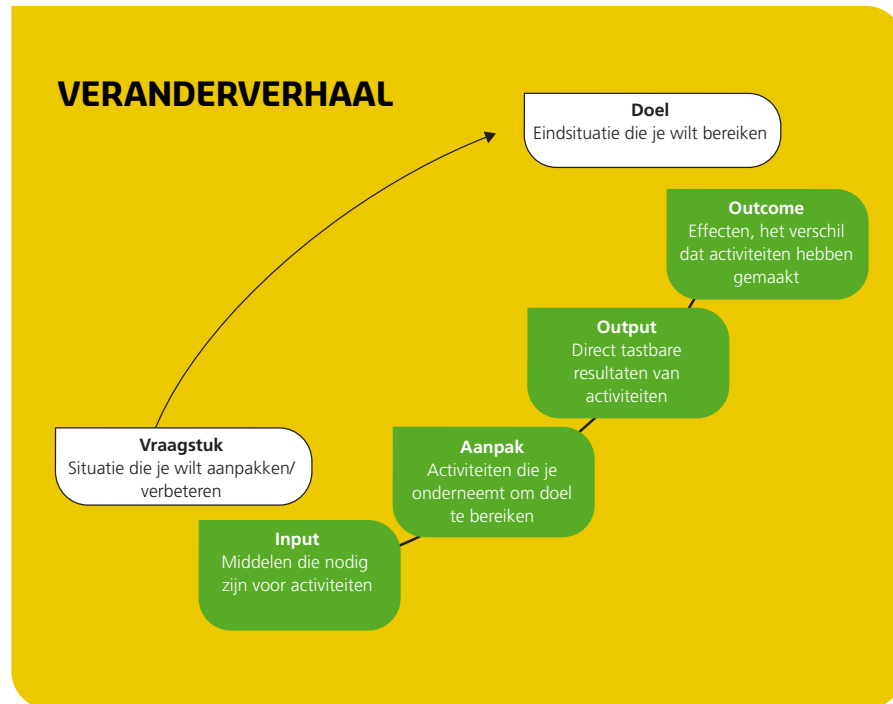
VERANDERVERHAAL

Doel
Eindsituatie die je wilt bereiken

Outcome
Effecten, het verschil dat activiteiten hebben gemaakt

Output
Direct tastbare resultaten van activiteiten

Vraagstuk
Situatie die je wilt aanpakken/ verbeteren

Aanpak
Activiteiten die je onderneemt om doel te bereiken

Input
Middelen die nodig zijn voor activiteiten